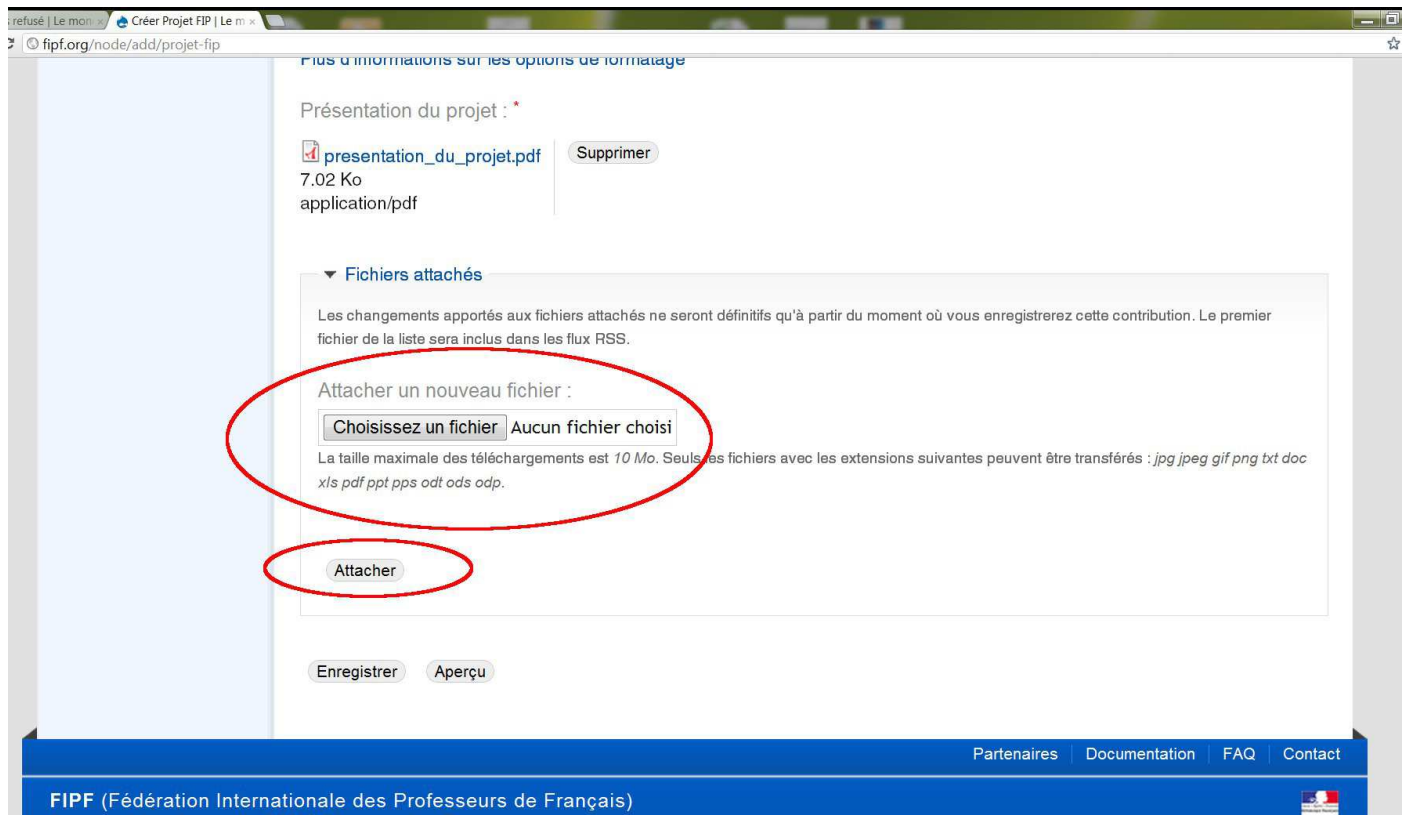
refusé | Le mon ×
Créer Projet FIP | Le m ×
fipf.org/node/add/projet-fip

Plus d'informations sur les options de formatage

Présentation du projet : *

presentation_du_projet.pdf
7.02 Ko
application/pdf

Supprimer

▼ Fichiers attachés

Les changements apportés aux fichiers attachés ne seront définitifs qu'à partir du moment où vous enregistrerez cette contribution. Le premier fichier de la liste sera inclus dans les flux RSS.

Attacher un nouveau fichier :

Choisissez un fichier Aucun fichier choisi

La taille maximale des téléchargements est *10 Mo*. Seuls les fichiers avec les extensions suivantes peuvent être transférés : *jpg jpeg gif png txt doc xls pdf ppt pps odt ods odp*.

Attacher

Enregistrer Aperçu

Partenaires | Documentation | FAQ | Contact

FIPF (Fédération Internationale des Professeurs de Français)